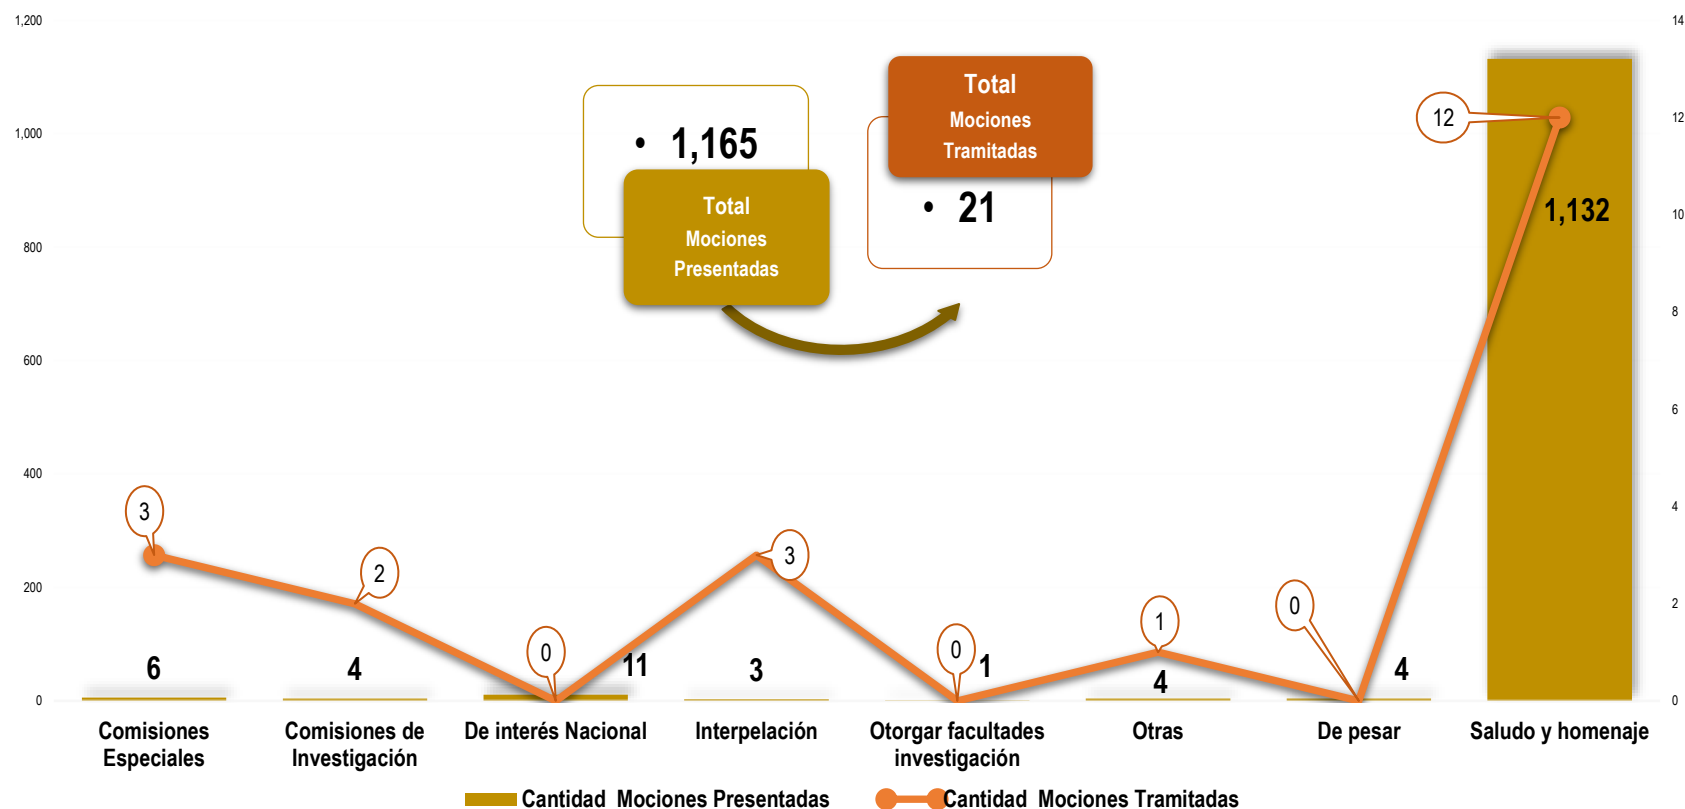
1,200
1,000
800
600
400
200
0

14
12
10
8
6
4
2
0

• 1,165
Total Mociones Presentadas

Total Mociones Tramitadas
• 21

12
1,132

3
6
2
4
0
11
3
3
0
1
1
4
0
4

Comisiones Especiales
Comisiones de Investigación
De interés Nacional
Interpelación
Otorgar facultades investigación
Otras
De pesar
Saludo y homenaje

Cantidad Mociones Presentadas
Cantidad Mociones Tramitadas